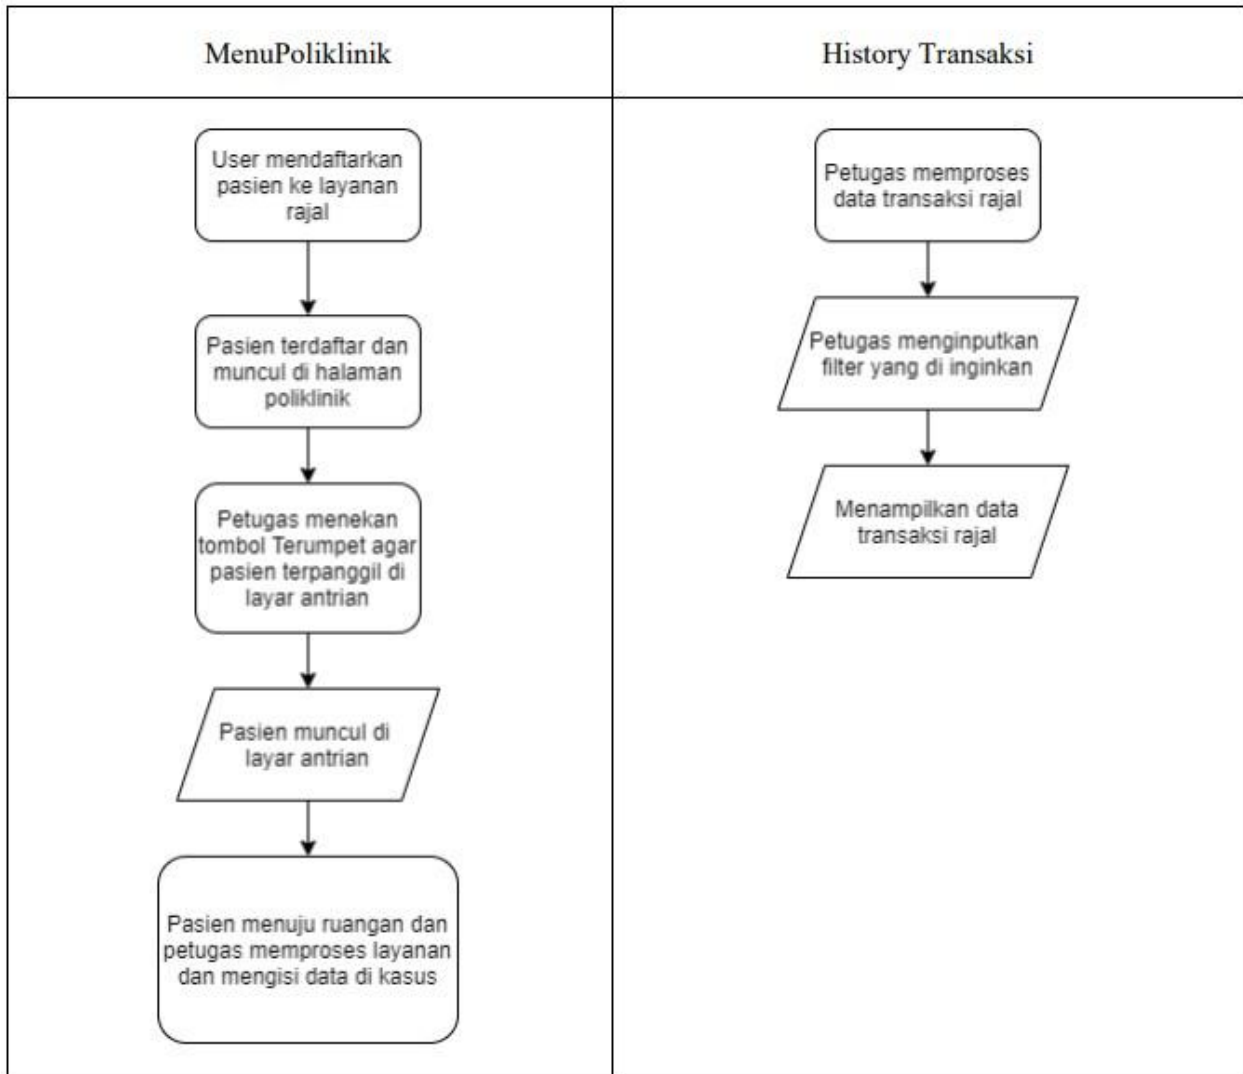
| MenuPoliklinik | History Transaksi |
|---|---|
| User mendaftarkan pasien ke layanan rajal | Petugas memproses data transaksi rajal |
| Pasien terdaftar dan muncul di halaman poliklinik | Petugas menginputkan filter yang di inginkan |
| Petugas menekan tombol Terumpet agar pasien terpanggil di layar antrian | Menampilkan data transaksi rajal |
| Pasien muncul di layar antrian | |
| Pasien menuju ruangan dan petugas memproses layanan dan mengisi data di kasus | |